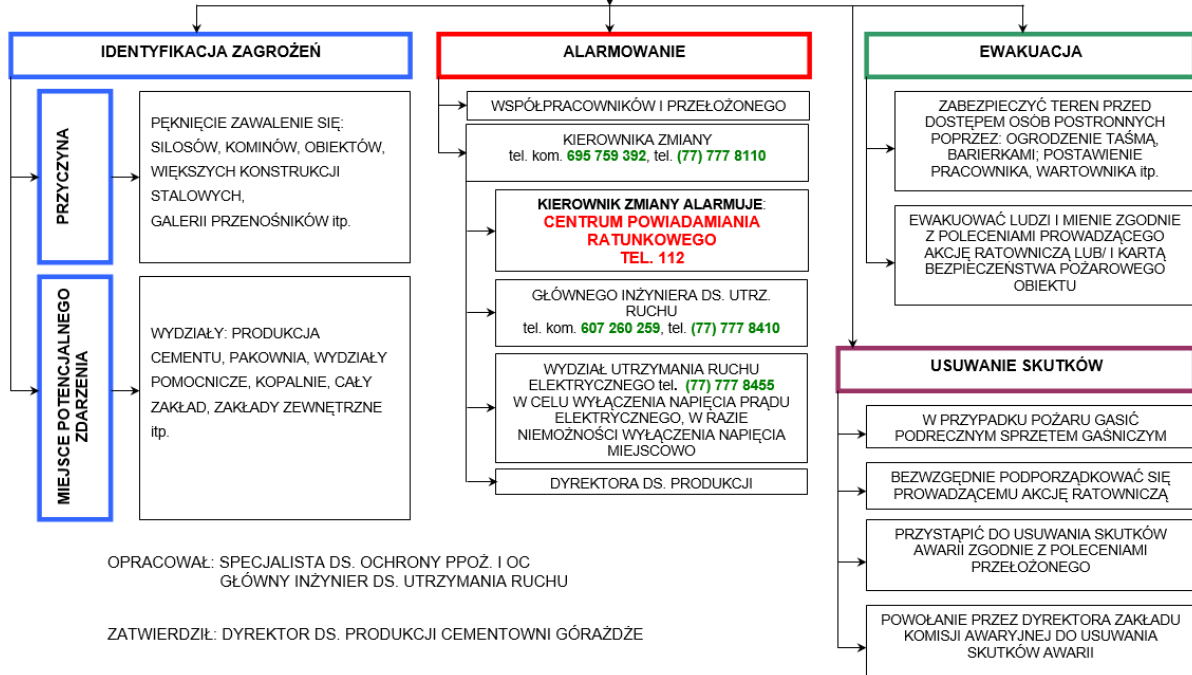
IDENTYFIKACJA ZAGROŻEŃ

PRZYCZYNA

PĘKNIĘCIE ZAWALENIE SIĘ: SILOSÓW, KOMINÓW, OBIEKTÓW, WIĘKSZYCH KONSTRUKCJI STALOWYCH, GALERII PRZENOŚNIKÓW itp.

MIEJSCE POTENCJALNEGO ZDARZENIA

WYDZIAŁY: PRODUKCJA CEMENTU, PAKOWNIA, WYDZIAŁY POMOCNICZE, KOPALNIE, CAŁY ZAKŁAD, ZAKŁADY ZEWNĘTRZNE itp.

ALARMOWANIE

WSPÓŁPRACOWNIKÓW I PRZEŁOŻONEGO

KIEROWNIKA ZMIANY tel. kom. 695 759 392, tel. (77) 777 8110

KIEROWNIK ZMIANY ALARMUJE: CENTRUM POWIADAMIANIA RATUNKOWEGO TEL. 112

GŁÓWNEGO INŻYNIERA DS. UTRZ. RUCHU tel. kom. 607 260 259, tel. (77) 777 8410

WYDZIAŁ UTRZYMANIA RUCHU ELEKTRYCZNEGO tel. (77) 777 8455 W CELU WYŁĄCZENIA NAPIĘCIA PRĄDU ELEKTRYCZNEGO, W RAZIE NIEMOŻNOŚCI WYŁĄCZENIA NAPIĘCIA MIEJSCOWO

DYREKTORA DS. PRODUKCJI

EWAKUACJA

ZABEZPIECZYĆ TEREN PRZED DOSTĘPEM OSÓB POSTRONNYCH POPRZEZ: OGRODZENIE TAŚMĄ, BARIERKAMI; POSTAWIENIE PRACOWNIKA, WARTOWNIKA itp.

EWAKUOWAĆ LUDZI I MIENIE ZGODNIE Z POLECENIAMI PROWADZĄCEGO AKCJĘ RATOWNICZĄ LUB/ I KARTĄ BEZPIECZEŃSTWA POŻAROWEGO OBIEKTU

USUWANIE SKUTKÓW

W PRZYPADKU POŻARU GASIĆ PODRECZNYM SPRZETEM GAŚNICZYM

BEZWZGĘDNIE PODPORZĄDKOWAĆ SIĘ PROWADZĄCEMU AKCJĘ RATOWNICZĄ

PRZYSTĄPIĆ DO USUWANIA SKUTKÓW AWARII ZGODNIE Z POLECENIAMI PRZEŁOŻONEGO

POWOŁANIE PRZEZ DYREKTORA ZAKŁADU KOMISJI AWARYJNEJ DO USUWANIA SKUTKÓW AWARII

OPRACOWAŁ: SPECJALISTA DS. OCHRONY PPOŻ. I OC
GŁÓWNY INŻYNIER DS. UTRZYMANIA RUCHU

ZATWIERDZIŁ: DYREKTOR DS. PRODUKCJI CEMENTOWNI GÓRAŻDŻE